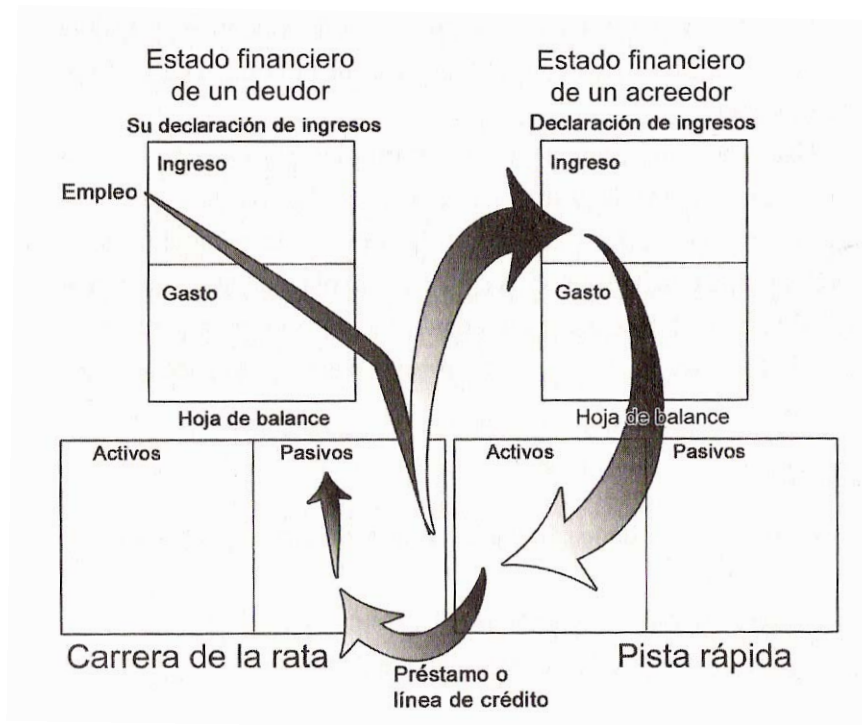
Estado financiero de un deudor

Su declaración de ingresos

Ingreso

Empleo

Gasto

Hoja de balance

Activos

Pasivos

Estado financiero de un acreedor

Declaración de ingresos

Ingreso

Gasto

Hoja de balance

Activos

Pasivos

Carrera de la rata

Préstamo o línea de crédito

Pista rápida